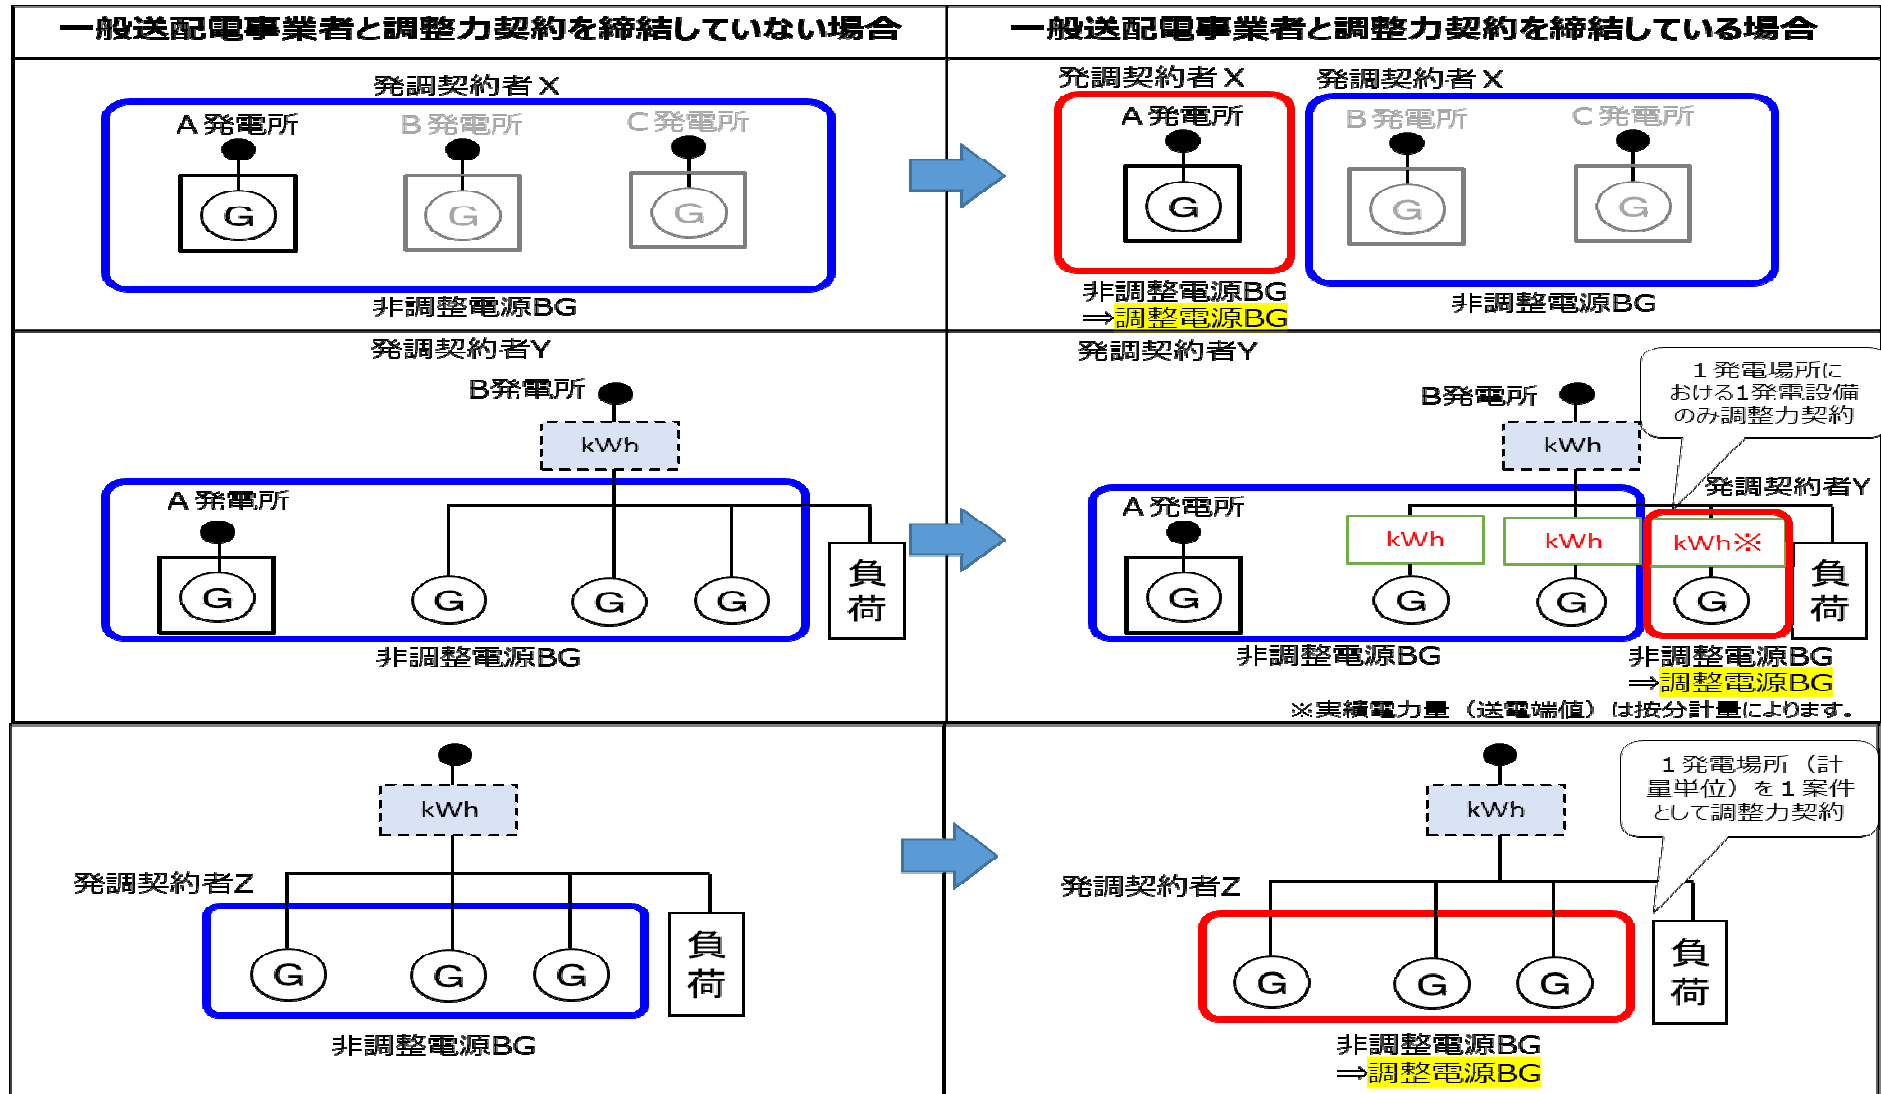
| 一般送配電事業者と調整力契約を締結していない場合 | 一般送配電事業者と調整力契約を締結している場合 |
|---|---|

発調契約者X

A発電所　B発電所　C発電所

G　G　G

非調整電源BG

発調契約者X　発調契約者X

A発電所　B発電所　C発電所

G　G　G

非調整電源BG
⇒調整電源BG

非調整電源BG

発調契約者Y

B発電所

kWh

A発電所

G　G　G　G

負荷

非調整電源BG

発調契約者Y

B発電所

kWh

1発電場所における1発電設備のみ調整力契約

A発電所

発調契約者Y

kWh　kWh　kWh※

G　G　G　G

負荷

非調整電源BG

非調整電源BG
⇒調整電源BG

※実績電力量（送電端値）は按分計量によります。

kWh

発調契約者Z

G　G　G

負荷

非調整電源BG

kWh

1発電場所（計量単位）を1案件として調整力契約

発調契約者Z

G　G　G

負荷

非調整電源BG
⇒調整電源BG